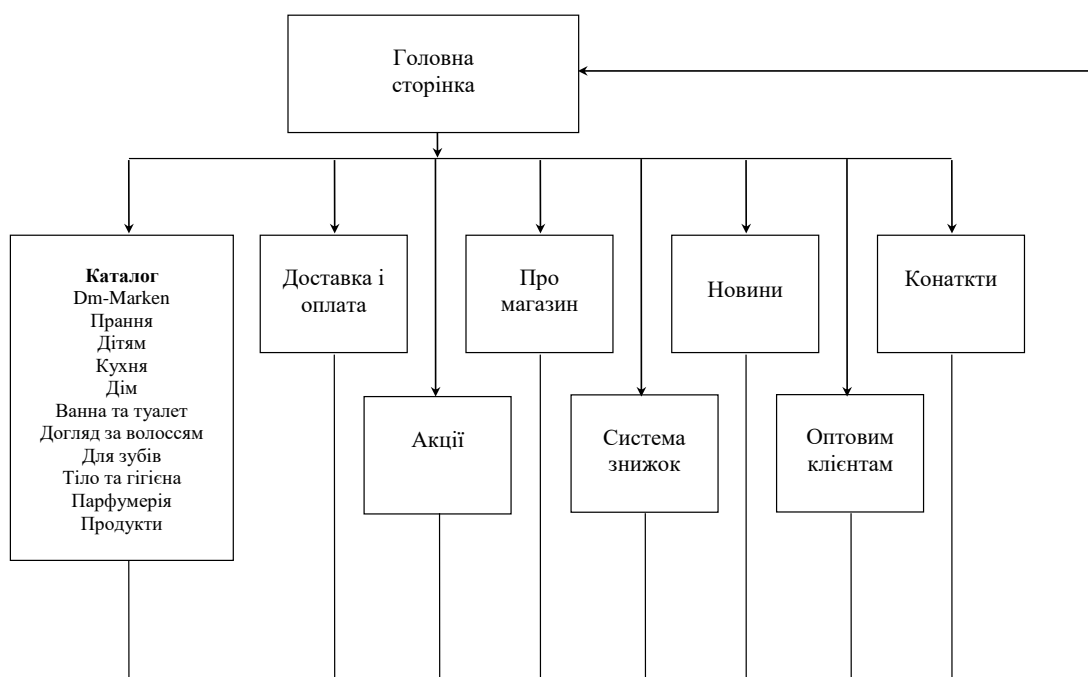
Головна сторінка

**Каталог**
Dm-Marken
Прання
Дітям
Кухня
Дім
Ванна та туалет
Догляд за волоссям
Для зубів
Тіло та гігієна
Парфумерія
Продукти

Доставка і оплата

Акції

Про магазин

Система знижок

Новини

Оптовим клієнтам

Конатқти